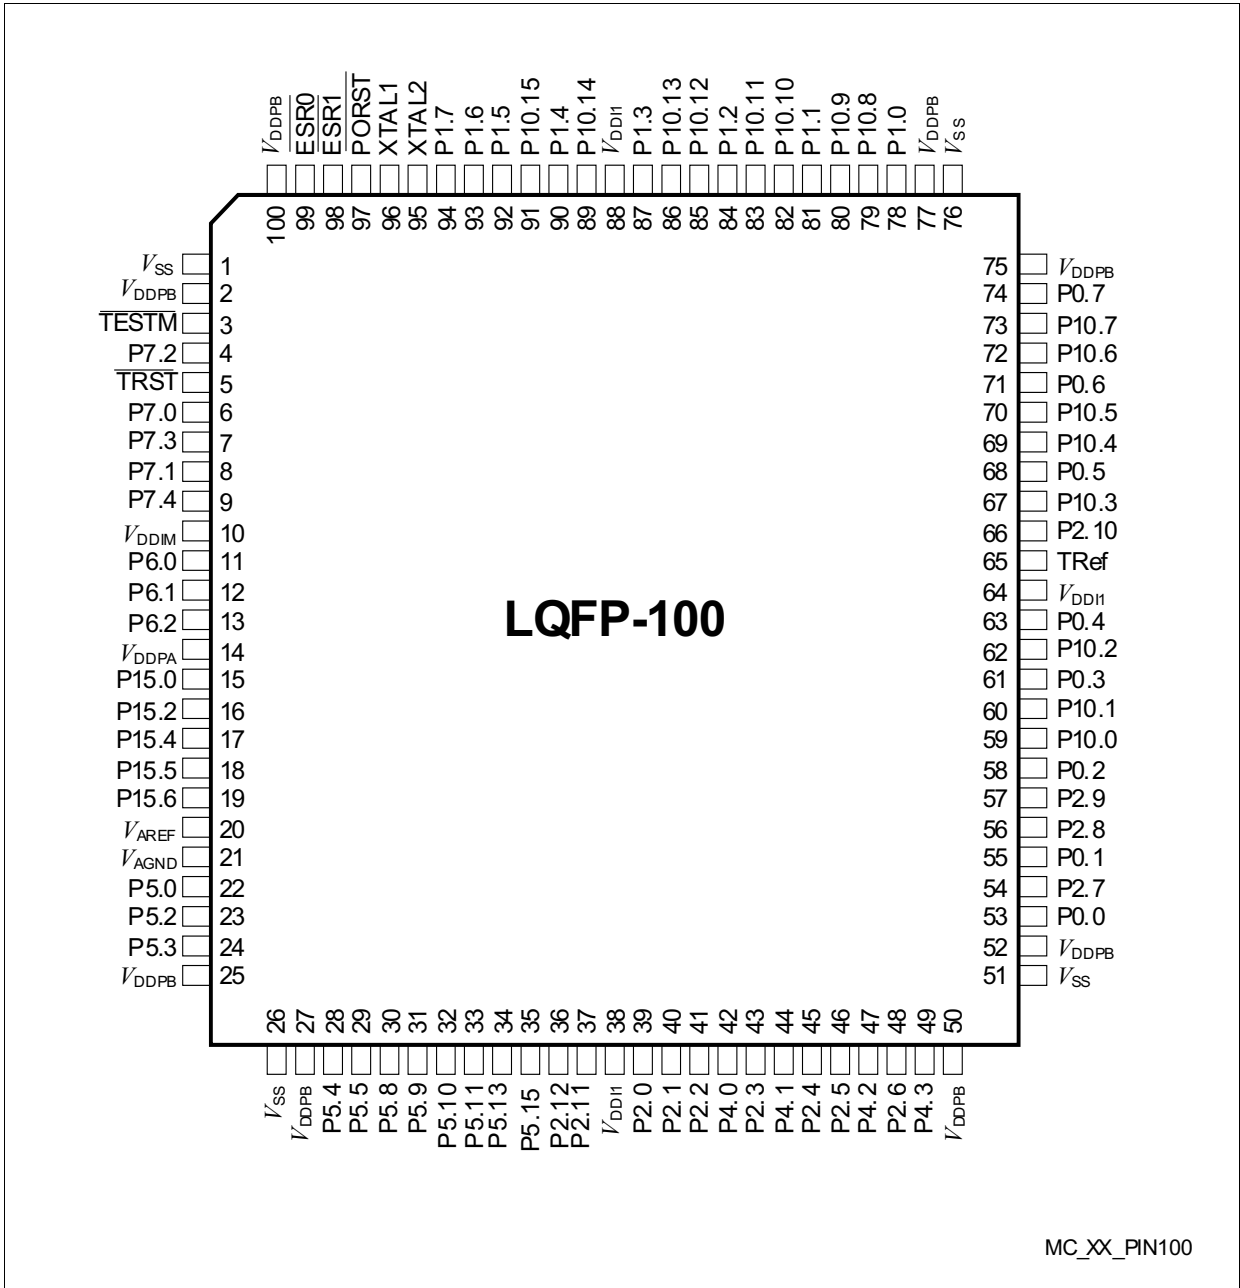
$V_{DDPB}$ $\overline{ESR0}$ $\overline{ESR1}$ $\overline{PORST}$ XTAL1 XTAL2 P1.7 P1.6 P1.5 P10.15 P1.4 P10.14 $V_{DDI1}$ P1.3 P10.13 P10.12 P1.2 P10.11 P10.10 P1.1 P10.9 P10.8 P1.0 $V_{DDPB}$ $V_{SS}$

100 99 98 97 96 95 94 93 92 91 90 89 88 87 86 85 84 83 82 81 80 79 78 77 76

$V_{SS}$ 1
$V_{DDPB}$ 2
$\overline{TESTM}$ 3
P7.2 4
$\overline{TRST}$ 5
P7.0 6
P7.3 7
P7.1 8
P7.4 9
$V_{DDIM}$ 10
P6.0 11
P6.1 12
P6.2 13
$V_{DDPA}$ 14
P15.0 15
P15.2 16
P15.4 17
P15.5 18
P15.6 19
$V_{AREF}$ 20
$V_{AGND}$ 21
P5.0 22
P5.2 23
P5.3 24
$V_{DDPB}$ 25

LQFP-100

75 $V_{DDPB}$
74 P0.7
73 P10.7
72 P10.6
71 P0.6
70 P10.5
69 P10.4
68 P0.5
67 P10.3
66 P2.10
65 TRef
64 $V_{DDI1}$
63 P0.4
62 P10.2
61 P0.3
60 P10.1
59 P10.0
58 P0.2
57 P2.9
56 P2.8
55 P0.1
54 P2.7
53 P0.0
52 $V_{DDPB}$
51 $V_{SS}$

26 27 28 29 30 31 32 33 34 35 36 37 38 39 40 41 42 43 44 45 46 47 48 49 50

$V_{SS}$ $V_{DDPB}$ P5.4 P5.5 P5.8 P5.9 P5.10 P5.11 P5.13 P5.15 P2.12 P2.11 $V_{DDI1}$ P2.0 P2.1 P2.2 P4.0 P2.3 P4.1 P2.4 P2.5 P4.2 P2.6 P4.3 $V_{DDPB}$

MC_XX_PIN100